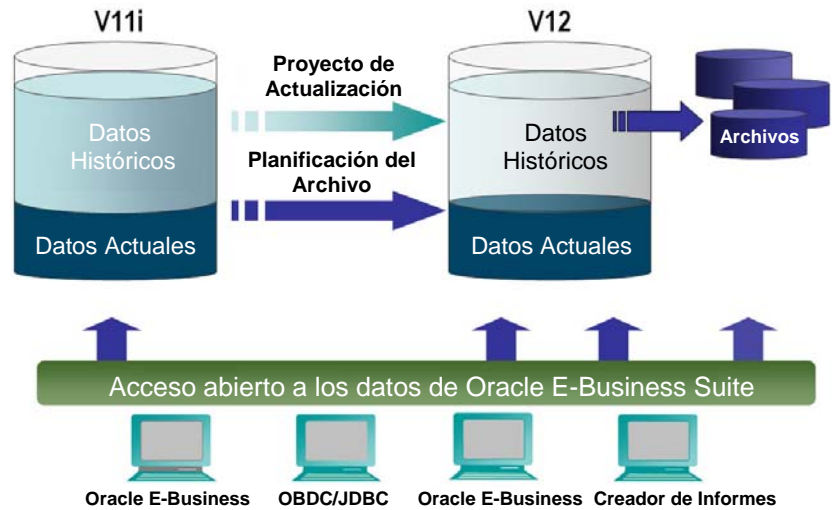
V11i

Datos Históricos

Datos Actuales

Proyecto de Actualización

Planificación del Archivo

V12

Datos Históricos

Datos Actuales

Archivos

Acceso abierto a los datos de Oracle E-Business Suite

Oracle E-Business

OBDC/JDBC

Oracle E-Business

Creador de Informes